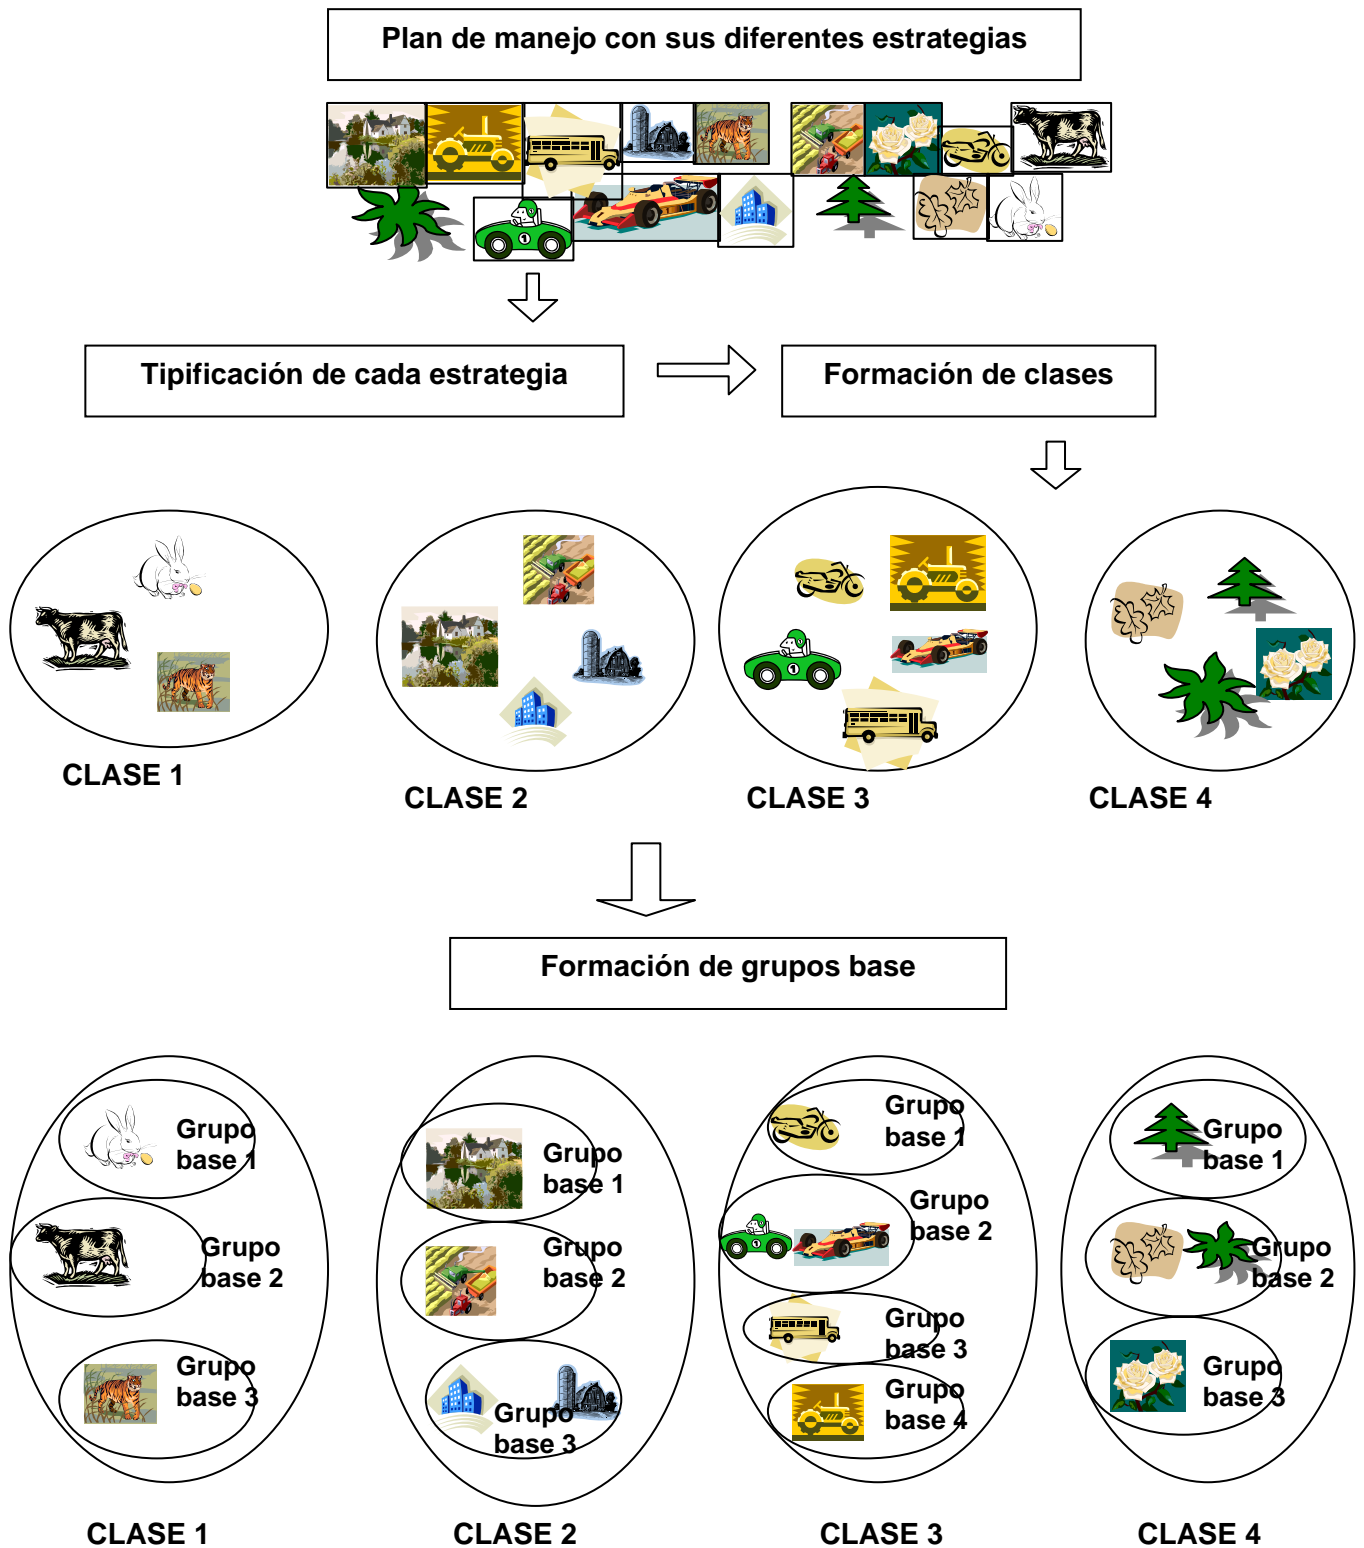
Plan de manejo con sus diferentes estrategias

Tipificación de cada estrategia

Formación de clases

CLASE 1

CLASE 2

CLASE 3

CLASE 4

Formación de grupos base

Grupo base 1

Grupo base 2

Grupo base 3

Grupo base 1

Grupo base 2

Grupo base 3

Grupo base 1

Grupo base 2

Grupo base 3

Grupo base 4

Grupo base 1

Grupo base 2

Grupo base 3

CLASE 1

CLASE 2

CLASE 3

CLASE 4